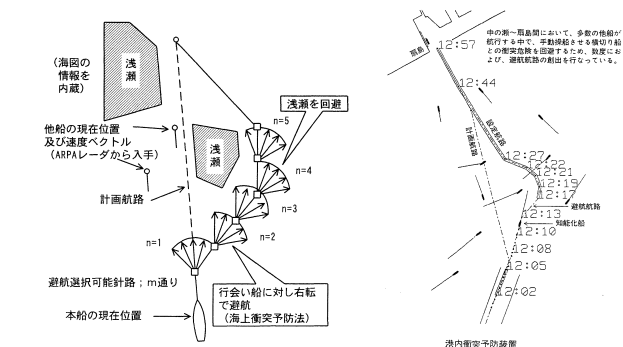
(海図の情報を内蔵)

浅瀬

他船の現在位置及び速度ベクトル (ARPAレーダから入手)

浅瀬

浅瀬を回避

n=5

n=4

n=3

n=2

n=1

計画航路

避航選択可能針路；m通り

行会い船に対し右転で避航 (海上衝突予防法)

本船の現在位置

中の瀬～剣島間において、多数の他船が航行する中で、予防操船させる横切り船との衝突危険を回避するため、数度におよび、避航航路の創出を行なっている。

12:57

剣島

12:44

計画航路

設定航路

12:27

12:22

12:21

12:19

12:17

避航航路

12:13

知能化船

12:10

12:08

12:05

12:02

港内衝突予防操船